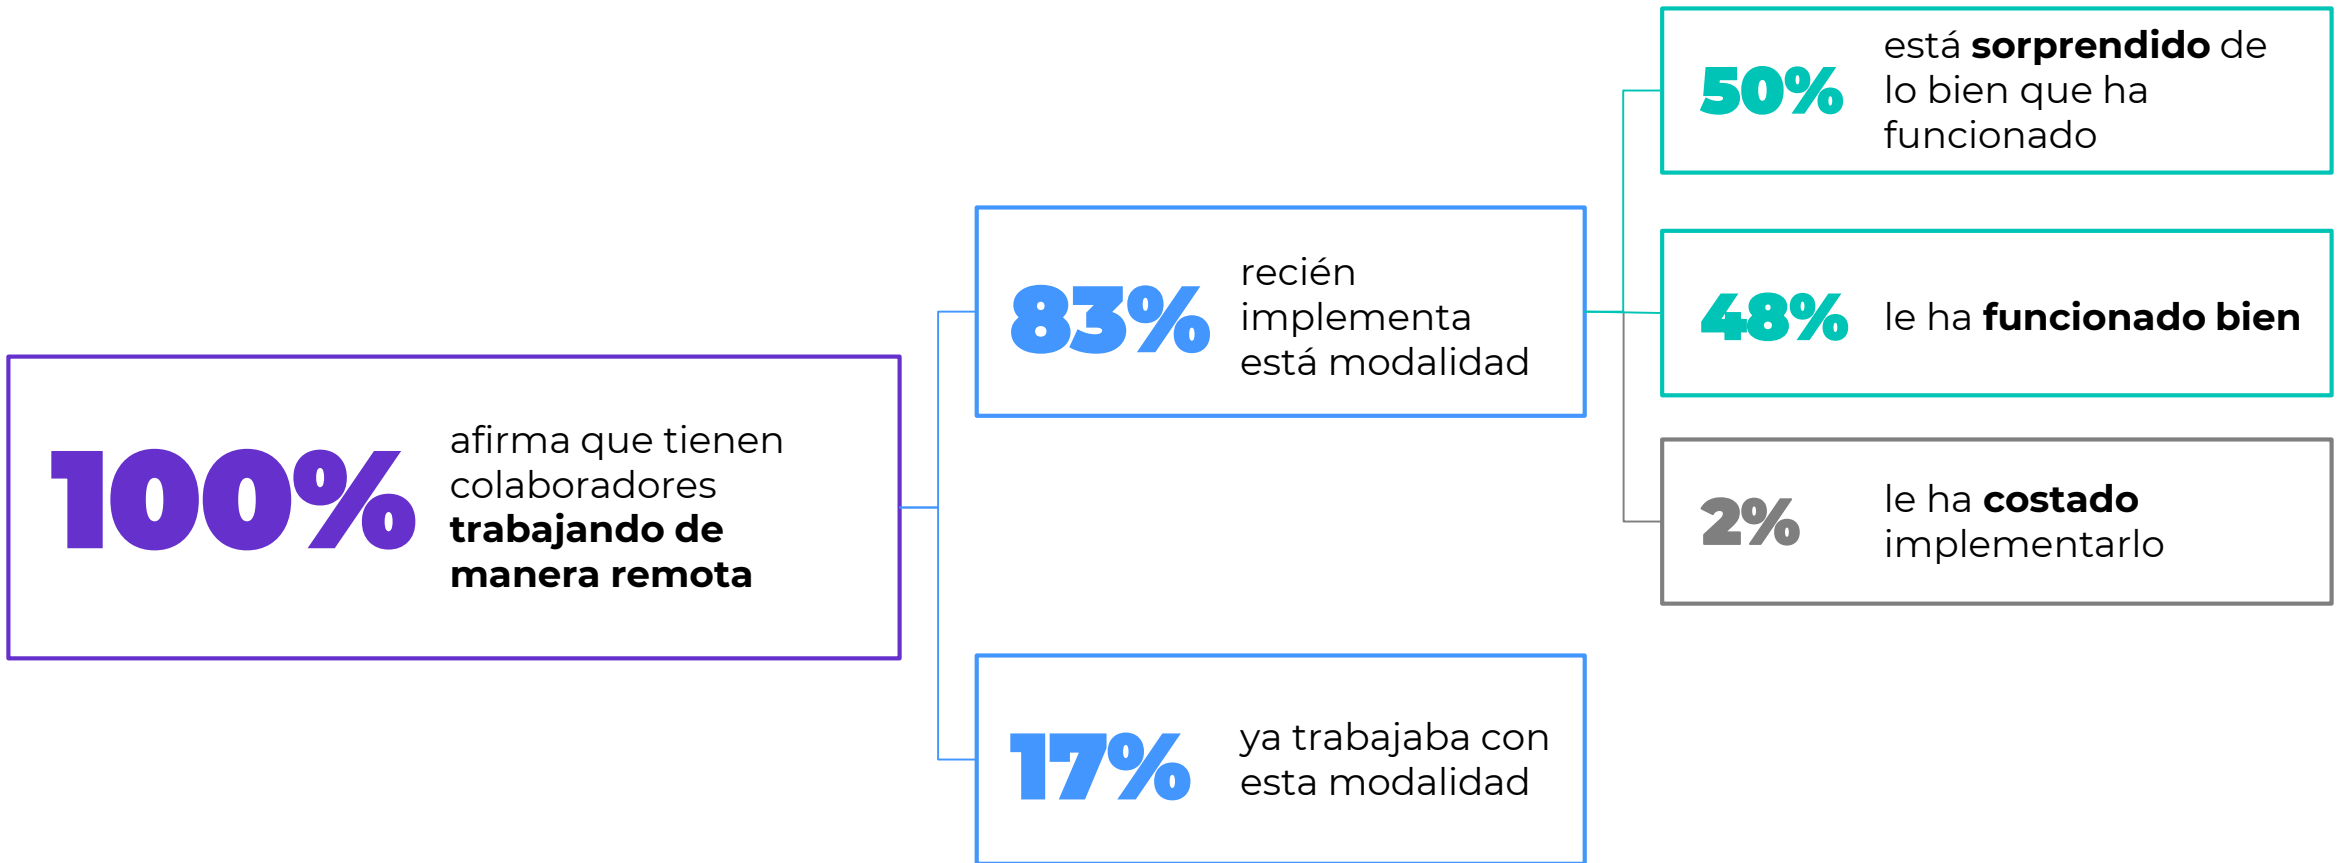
100% afirma que tienen colaboradores **trabajando de manera remota**

83% recién implementa está modalidad

17% ya trabajaba con esta modalidad

50% está **sorprendido** de lo bien que ha funcionado

48% le ha **funcionado bien**

2% le ha **costado** implementarlo